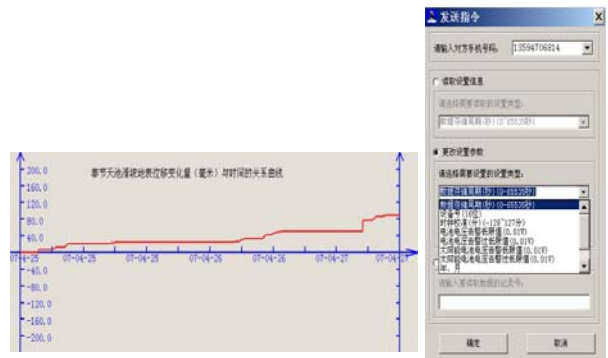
200.0
160.0
120.0
80.0
40.0
0.0
-40.0
-80.0
-120.0
-160.0
-200.0

毕节天池滑坡地表位移变化量（毫米）与时间的关系曲线

07-04-25
07-04-25
07-04-25
07-04-26
07-04-26
07-04-27
07-04-27

发送指令

请输入对方手机号码: 13594706814

读取设置信息

请选择需要读取的设置类型:

数据存储周期(秒)(0-65535秒)

更改设置参数

请选择需要设置的设置类型:

数据存储周期(秒)(0-65535秒)
数据存储周期(秒)(0-65535秒)
设备号(0位)
时钟校准(分)(-128~127分)
电池电压告警报警阈值(0.01V)
电池电压告警恢复阈值(0.01V)
太阳能电池电压告警报警阈值(0.01V)
太阳能电池电压告警恢复阈值(0.01V)
年，月

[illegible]

请输入要读取数据的记录号:

确定
取消